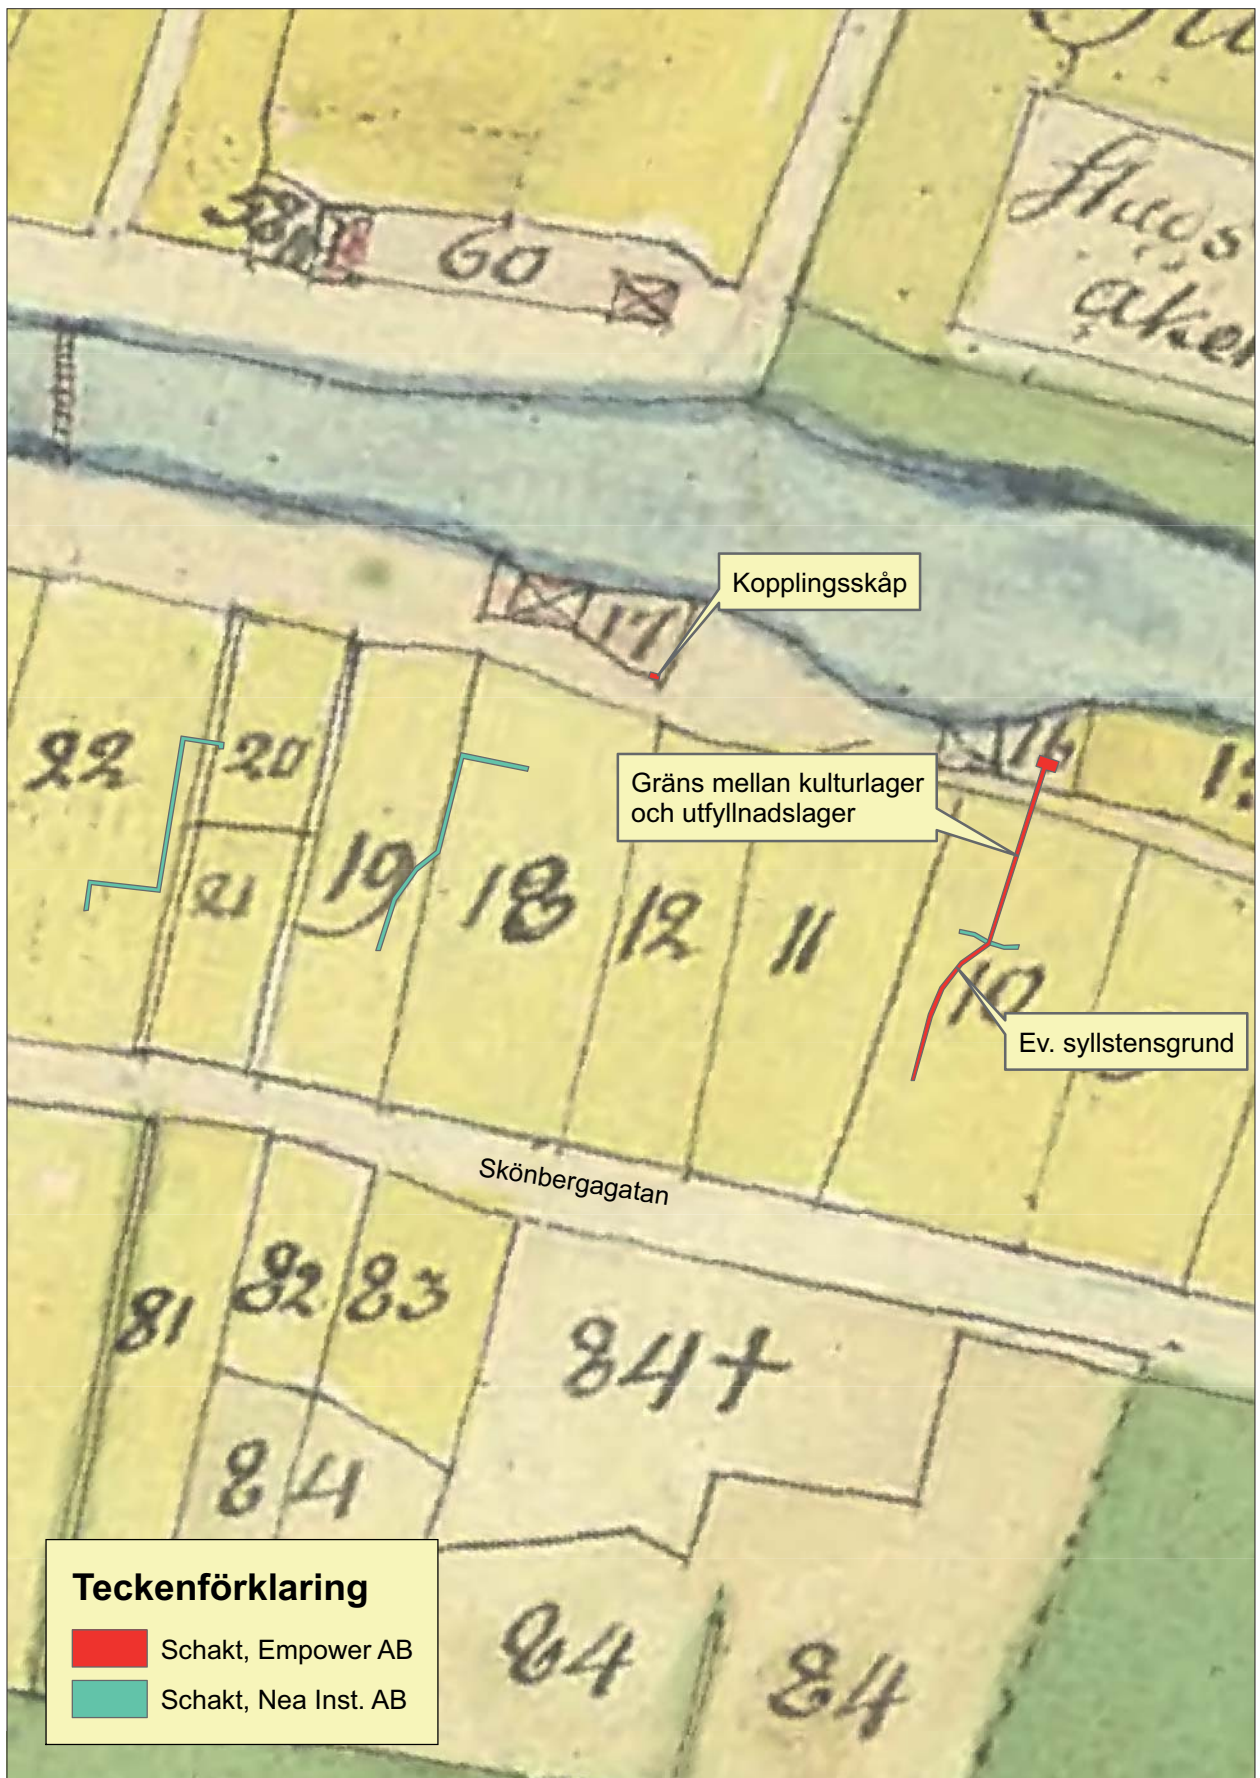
Ta

Haqs åker

58 60

Kopplingsskåp

17

16

Gräns mellan kulturlager och utfyllnadslager

22 20

21 19 18 12 11 10

Ev. syllstensgrund

Skönbergagatan

81 82 83 84+

84

84 84

Teckenförklaring

Schakt, Empower AB

Schakt, Nea Inst. AB